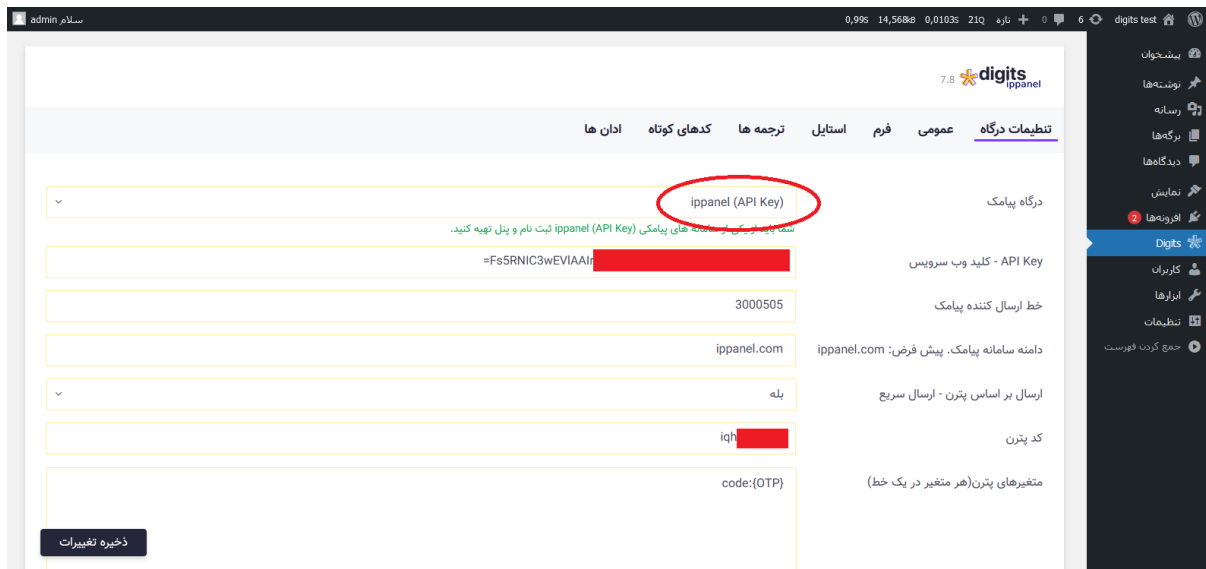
digits test 6 0 تازه 21Q 0,0103s 14,568kB 0,99s

سلام admin

پیشخوان
نوشته‌ها
رسانه
برگه‌ها
دیدگاه‌ها
نمایش
افزونه‌ها 2
Digits
کاربران
ابزارها
تنظیمات
جمع کردن فهرست

digits ippanel 7.8

تنظیمات درگاه
عمومی
فرم
استایل
ترجمه ها
کدهای کوتاه
ادان ها

درگاه پیامک
ippanel (API Key)
شما باید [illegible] سامانه های پیامکی ippanel (API Key) ثبت نام و پنل تهیه کنید.

API Key - کلید وب سرویس
=Fs5RNIC3wEVIAAI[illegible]

خط ارسال کننده پیامک
3000505

دامنه سامانه پیامک. پیش فرض: ippanel.com
ippanel.com

ارسال بر اساس پترن - ارسال سریع
بله

کد پترن
iqh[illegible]

متغیرهای پترن(هر متغیر در یک خط)
code:{OTP}

ذخیره تغییرات